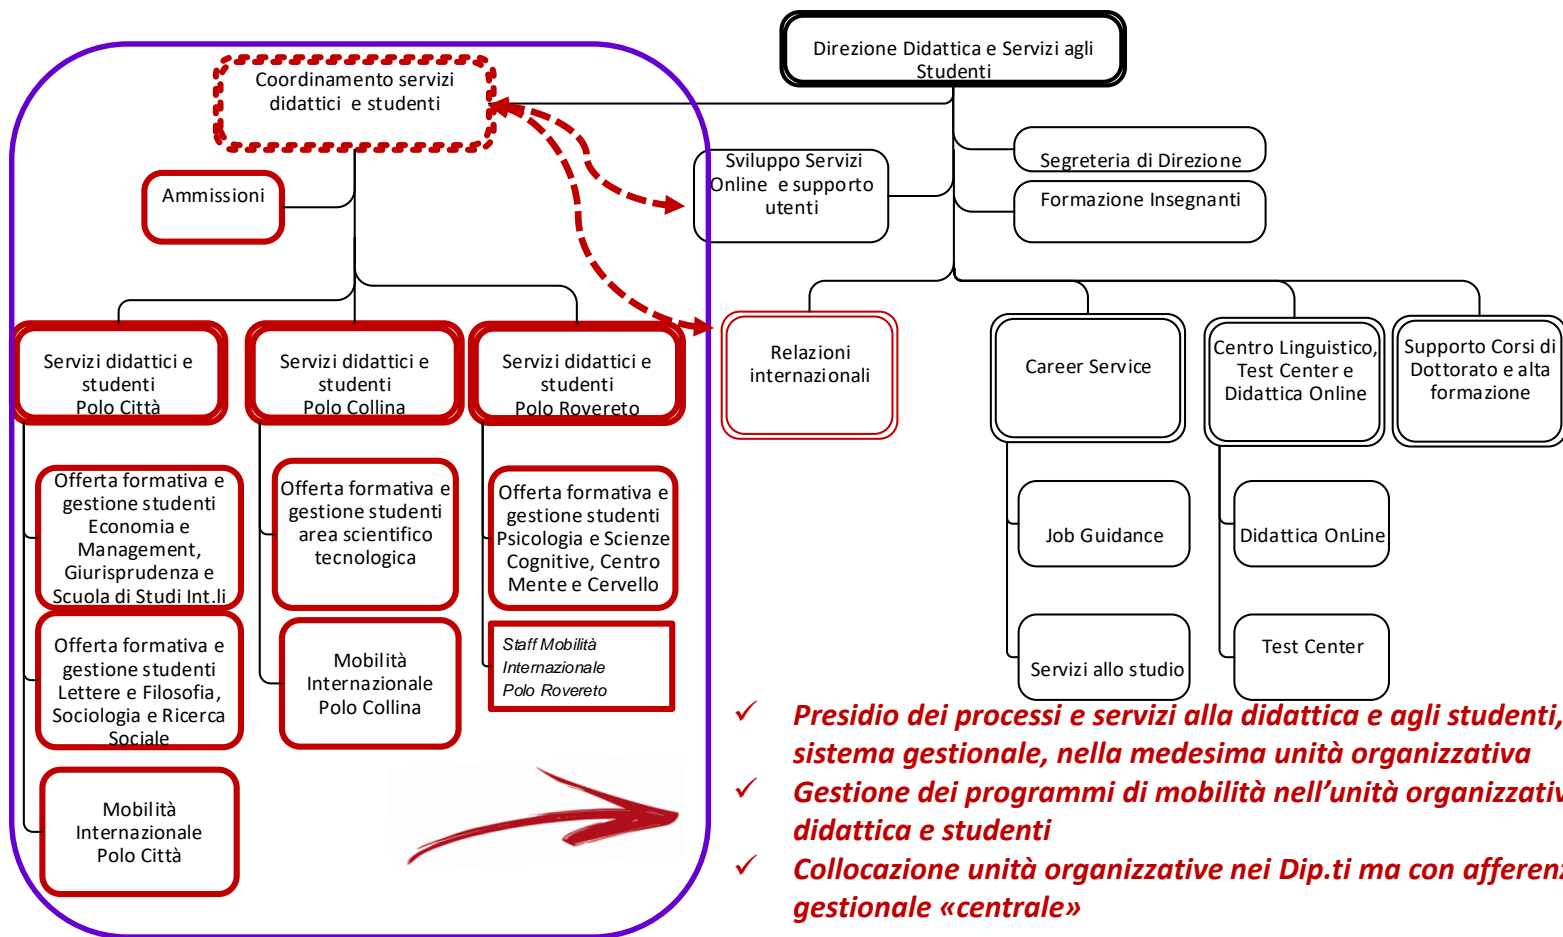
Direzione Didattica e Servizi agli Studenti

Coordinamento servizi didattici e studenti

Ammissioni

Sviluppo Servizi Online e supporto utenti

Segreteria di Direzione

Formazione Insegnanti

Servizi didattici e studenti Polo Città

Servizi didattici e studenti Polo Collina

Servizi didattici e studenti Polo Rovereto

Relazioni internazionali

Career Service

Centro Linguistico, Test Center e Didattica Online

Supporto Corsi di Dottorato e alta formazione

Offerta formativa e gestione studenti Economia e Management, Giurisprudenza e Scuola di Studi Int.li

Offerta formativa e gestione studenti area scientifico tecnologica

Offerta formativa e gestione studenti Psicologia e Scienze Cognitive, Centro Mente e Cervello

Job Guidance

Didattica OnLine

Staff Mobilità Internazionale Polo Rovereto

Offerta formativa e gestione studenti Lettere e Filosofia, Sociologia e Ricerca Sociale

Mobilità Internazionale Polo Collina

Servizi allo studio

Test Center

Mobilità Internazionale Polo Città

✓ Presidio dei processi e servizi alla didattica e agli studenti, sistema gestionale, nella medesima unità organizzativa
✓ Gestione dei programmi di mobilità nell'unità organizzativ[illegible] didattica e studenti
✓ Collocazione unità organizzative nei Dip.ti ma con afferen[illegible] gestionale «centrale»